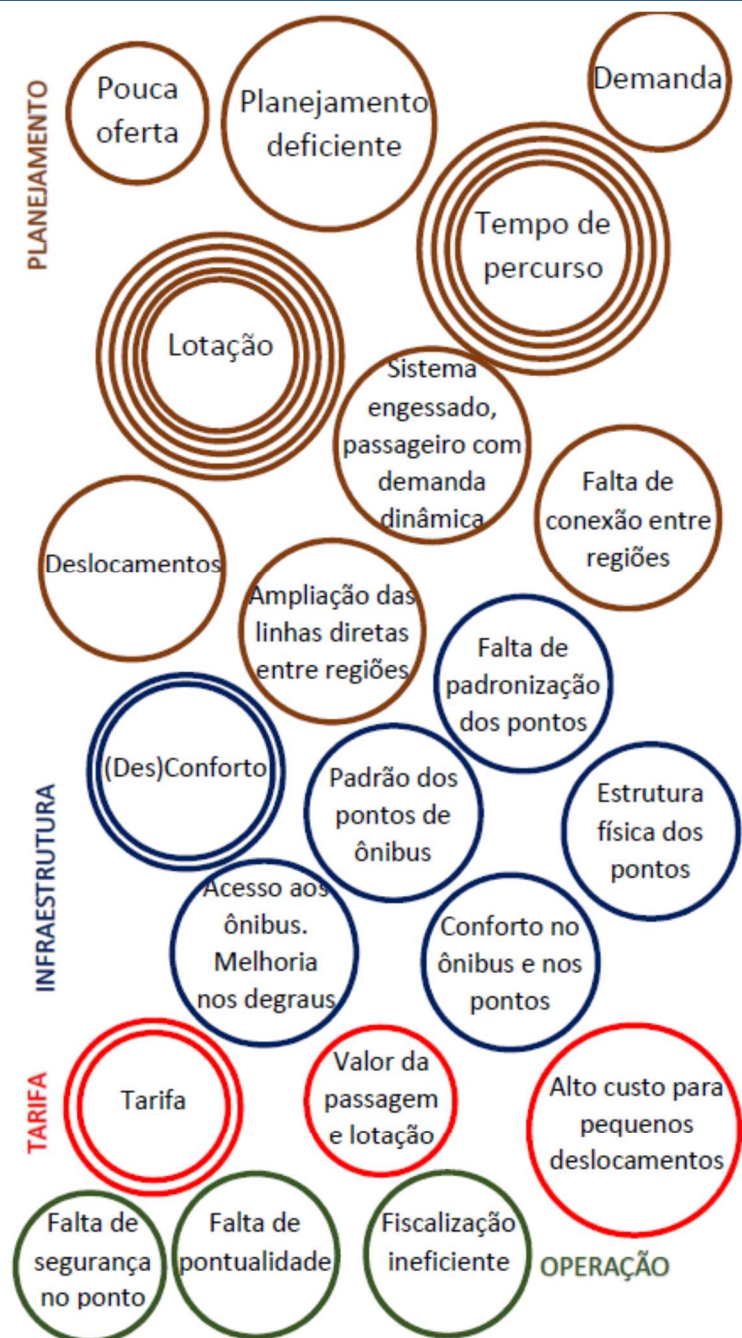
PLANEJAMENTO

Pouca oferta

Planejamento deficiente

Demanda

Tempo de percurso

Lotação

Sistema engessado, passageiro com demanda dinâmica

Falta de conexão entre regiões

Deslocamentos

Ampliação das linhas diretas entre regiões

Falta de padronização dos pontos

INFRAESTRUTURA

(Des)Conforto

Padrão dos pontos de ônibus

Estrutura física dos pontos

Acesso aos ônibus. Melhoria nos degraus

Conforto no ônibus e nos pontos

TARIFA

Tarifa

Valor da passagem e lotação

Alto custo para pequenos deslocamentos

Falta de segurança no ponto

Falta de pontualidade

Fiscalização ineficiente

OPERAÇÃO